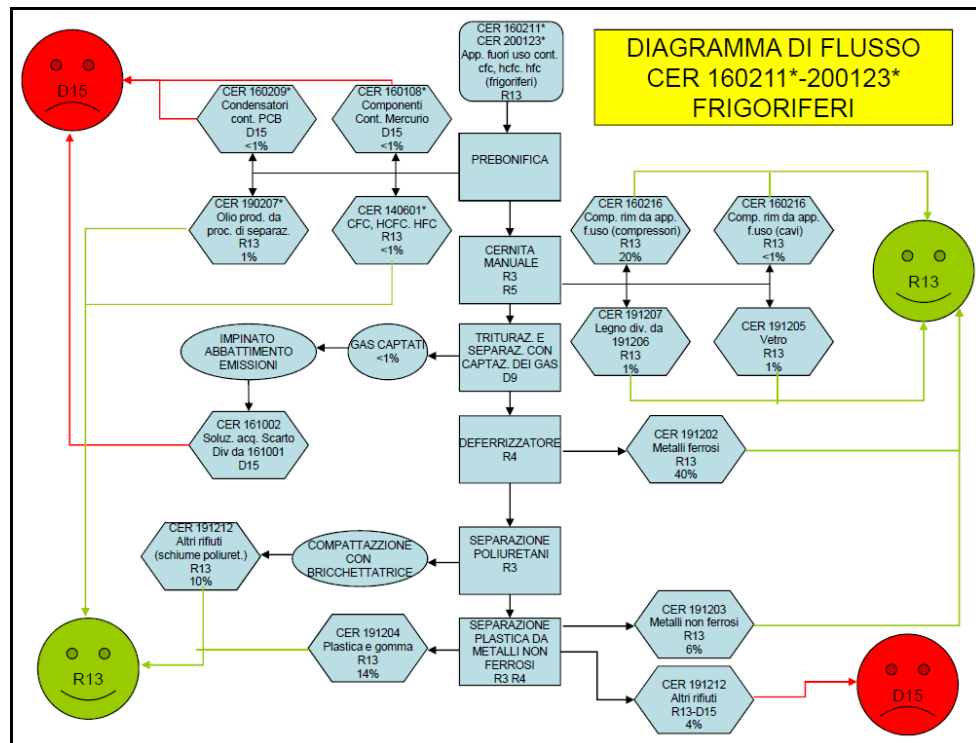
DIAGRAMMA DI FLUSSO
CER 160211*-200123*
FRIGORIFERI

D15

CER 160211*
CER 200123*
App. fuori uso cont. cfc, hcfc. hfc (frigoriferi)
R13

CER 160209*
Condensatori cont. PCB
D15
<1%

CER 160108*
Componenti Cont. Mercurio
D15
<1%

PREBONIFICA

CER 190207*
Olio prod. da proc. di separaz.
R13
1%

CER 140601*
CFC, HCFC. HFC
R13
<1%

CER 160216
Comp. rim da app. f.uso (compressori)
R13
20%

CER 160216
Comp. rim da app. f.uso (cavi)
R13
<1%

R13

CERNITA MANUALE
R3
R5

CER 191207
Legno div. da 191206
R13
1%

CER 191205
Vetro
R13
1%

IMPINATO ABBATTIMENTO EMISSIONI

GAS CAPTATI
<1%

TRITURAZ. E SEPARAZ. CON CAPTAZ. DEI GAS
D9

CER 161002
Soluz. acq. Scarto Div da 161001
D15

DEFERRIZZATORE
R4

CER 191202
Metalli ferrosi
R13
40%

CER 191212
Altri rifiuti (schiume poliuret.)
R13
10%

COMPATTAZZIONE CON BRICCHETTATRICE

SEPARAZIONE POLIURETANI
R3

R13

CER 191204
Plastica e gomma
R13
14%

SEPARAZIONE PLASTICA DA METALLI NON FERROSI
R3 R4

CER 191203
Metalli non ferrosi
R13
6%

CER 191212
Altri rifiuti
R13-D15
4%

D15